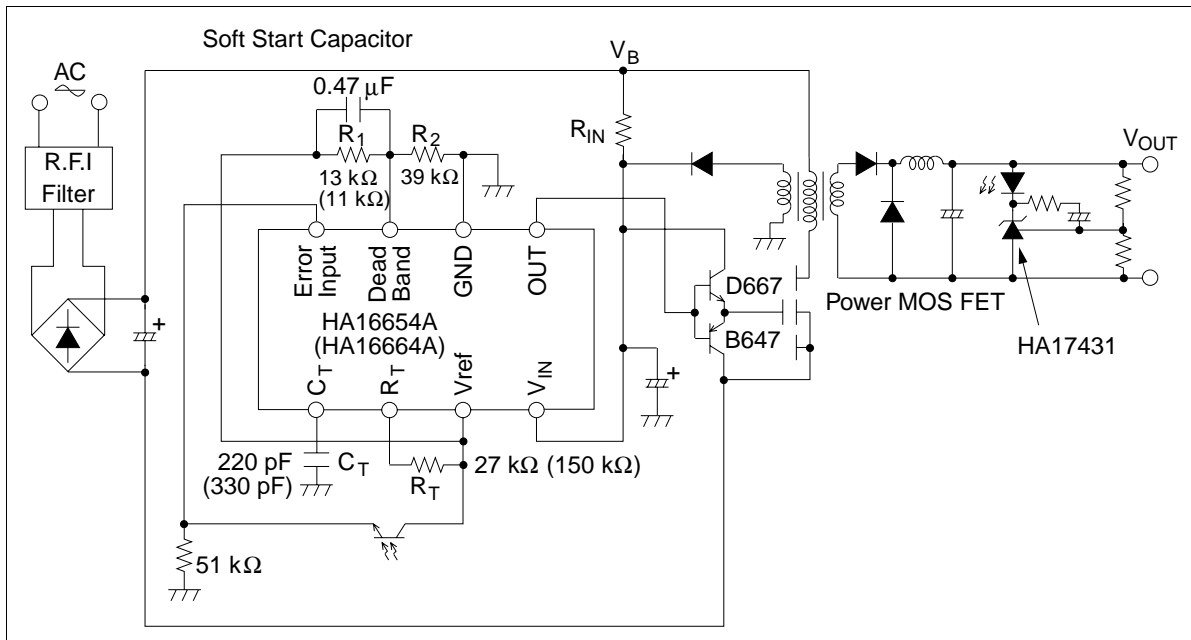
Soft Start Capacitor

$V_B$

AC

0.47 μF

$R_1$

$R_2$

$R_{IN}$

$V_{OUT}$

R.F.I Filter

13 kΩ (11 kΩ)

39 kΩ

Error Input

Dead Band

GND

OUT

D667

Power MOS FET

HA16654A (HA16664A)

B647

HA17431

$C_T$

$R_T$

Vref

$V_{IN}$

220 pF (330 pF)

$C_T$

$R_T$

27 kΩ (150 kΩ)

51 kΩ